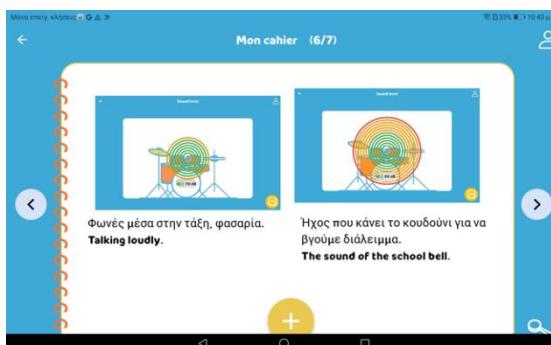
Μόνο κλήσεις έκτακτης ανάγκης G ⚠ ⊳
33% 10:43 μ.μ.

Mon cahier (6/7)

SoundTeacher

70 dB

SoundTeacher

Φωνές μέσα στην τάξη, φασαρία.
Talking loudly.

Ήχος που κάνει το κουδούνι για να βγούμε διάλειμμα.
The sound of the school bell.